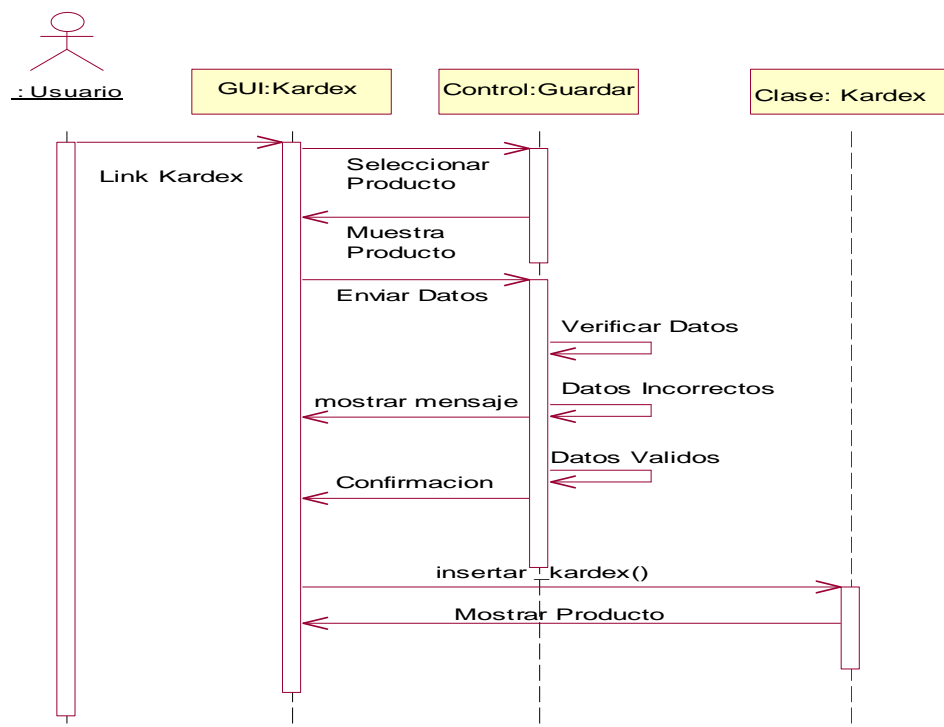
: Usuario

GUI:Kardex

Control:Guardar

Clase: Kardex

Link Kardex

Seleccionar Producto

Muestra Producto

Enviar Datos

Verificar Datos

Datos Incorrectos

mostrar mensaje

Datos Validos

Confirmacion

insertar_kardex()

Mostrar Producto